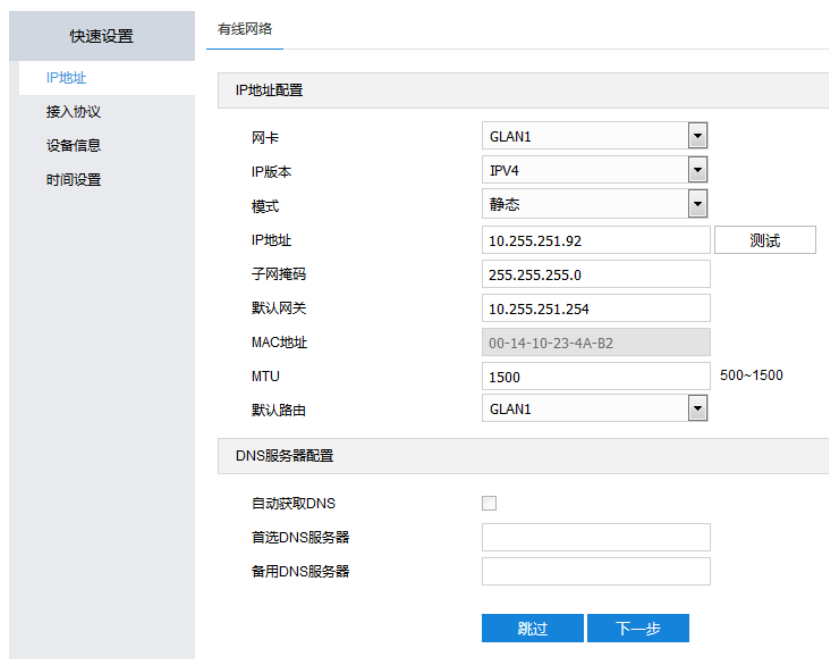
快速设置

IP地址
接入协议
设备信息
时间设置

有线网络

IP地址配置

网卡 GLAN1
IP版本 IPV4
模式 静态
IP地址 10.255.251.92 测试
子网掩码 255.255.255.0
默认网关 10.255.251.254
MAC地址 00-14-10-23-4A-B2
MTU 1500 500~1500
默认路由 GLAN1

DNS服务器配置

自动获取DNS
首选DNS服务器
备用DNS服务器

跳过 下一步